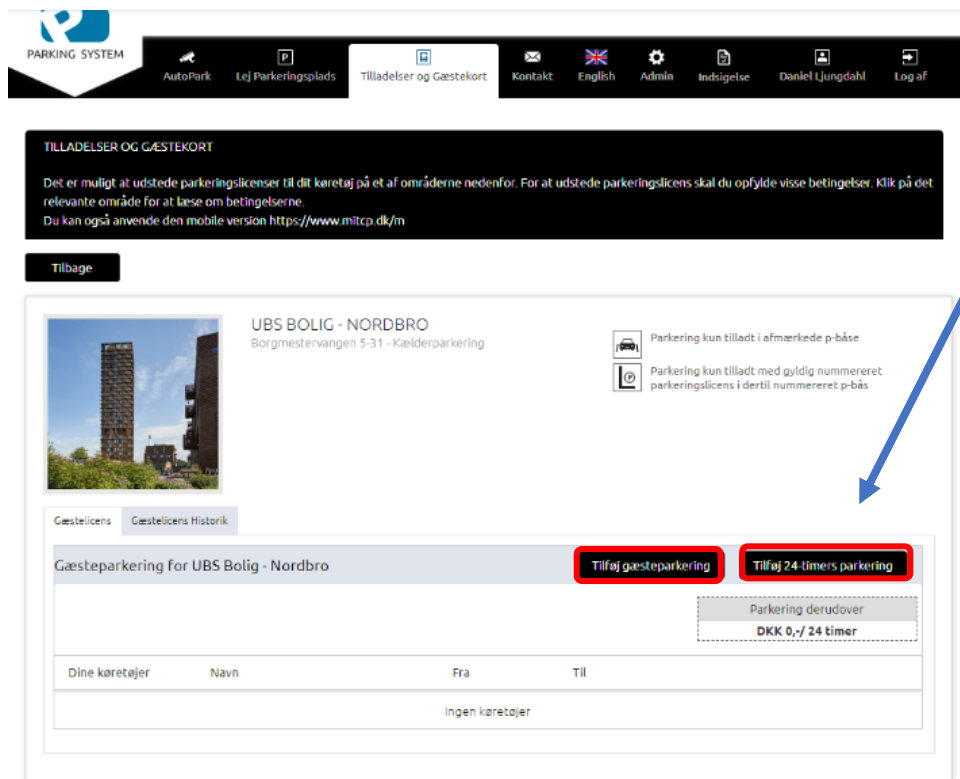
PARKING SYSTEM

AutoPark
Lej Parkeringsplads
Tilladelser og Gæstekort
Kontakt
English
Admin
Indsigelse
Daniel Ljungdahl
Log af

TILLADELSER OG GÆSTEKORT

Det er muligt at udstede parkeringslicenser til dit køretøj på et af områderne nedenfor. For at udstede parkeringslicens skal du opfylde visse betingelser. Klik på det relevante område for at læse om betingelserne.
Du kan også anvende den mobile version https://www.mitcp.dk/m

Tilbage

UBS BOLIG - NORDBRO
Borgmestervangen 5-31 - Kælderparkering

Parkering kun tilladt i afmærkede p-båse

Parkering kun tilladt med gyldig nummereret parkeringslicens i dertil nummereret p-bås

Gæstelicens
Gæstelicens Historik

Gæsteparkering for UBS Bolig - Nordbro
Tilføj gæsteparkering
Tilføj 24-timers parkering

Parkering derudover
DKK 0,-/ 24 timer

| Dine køretøjer | Navn | Fra | Til |
|---|---|---|---|
| Ingen køretøjer | | | |